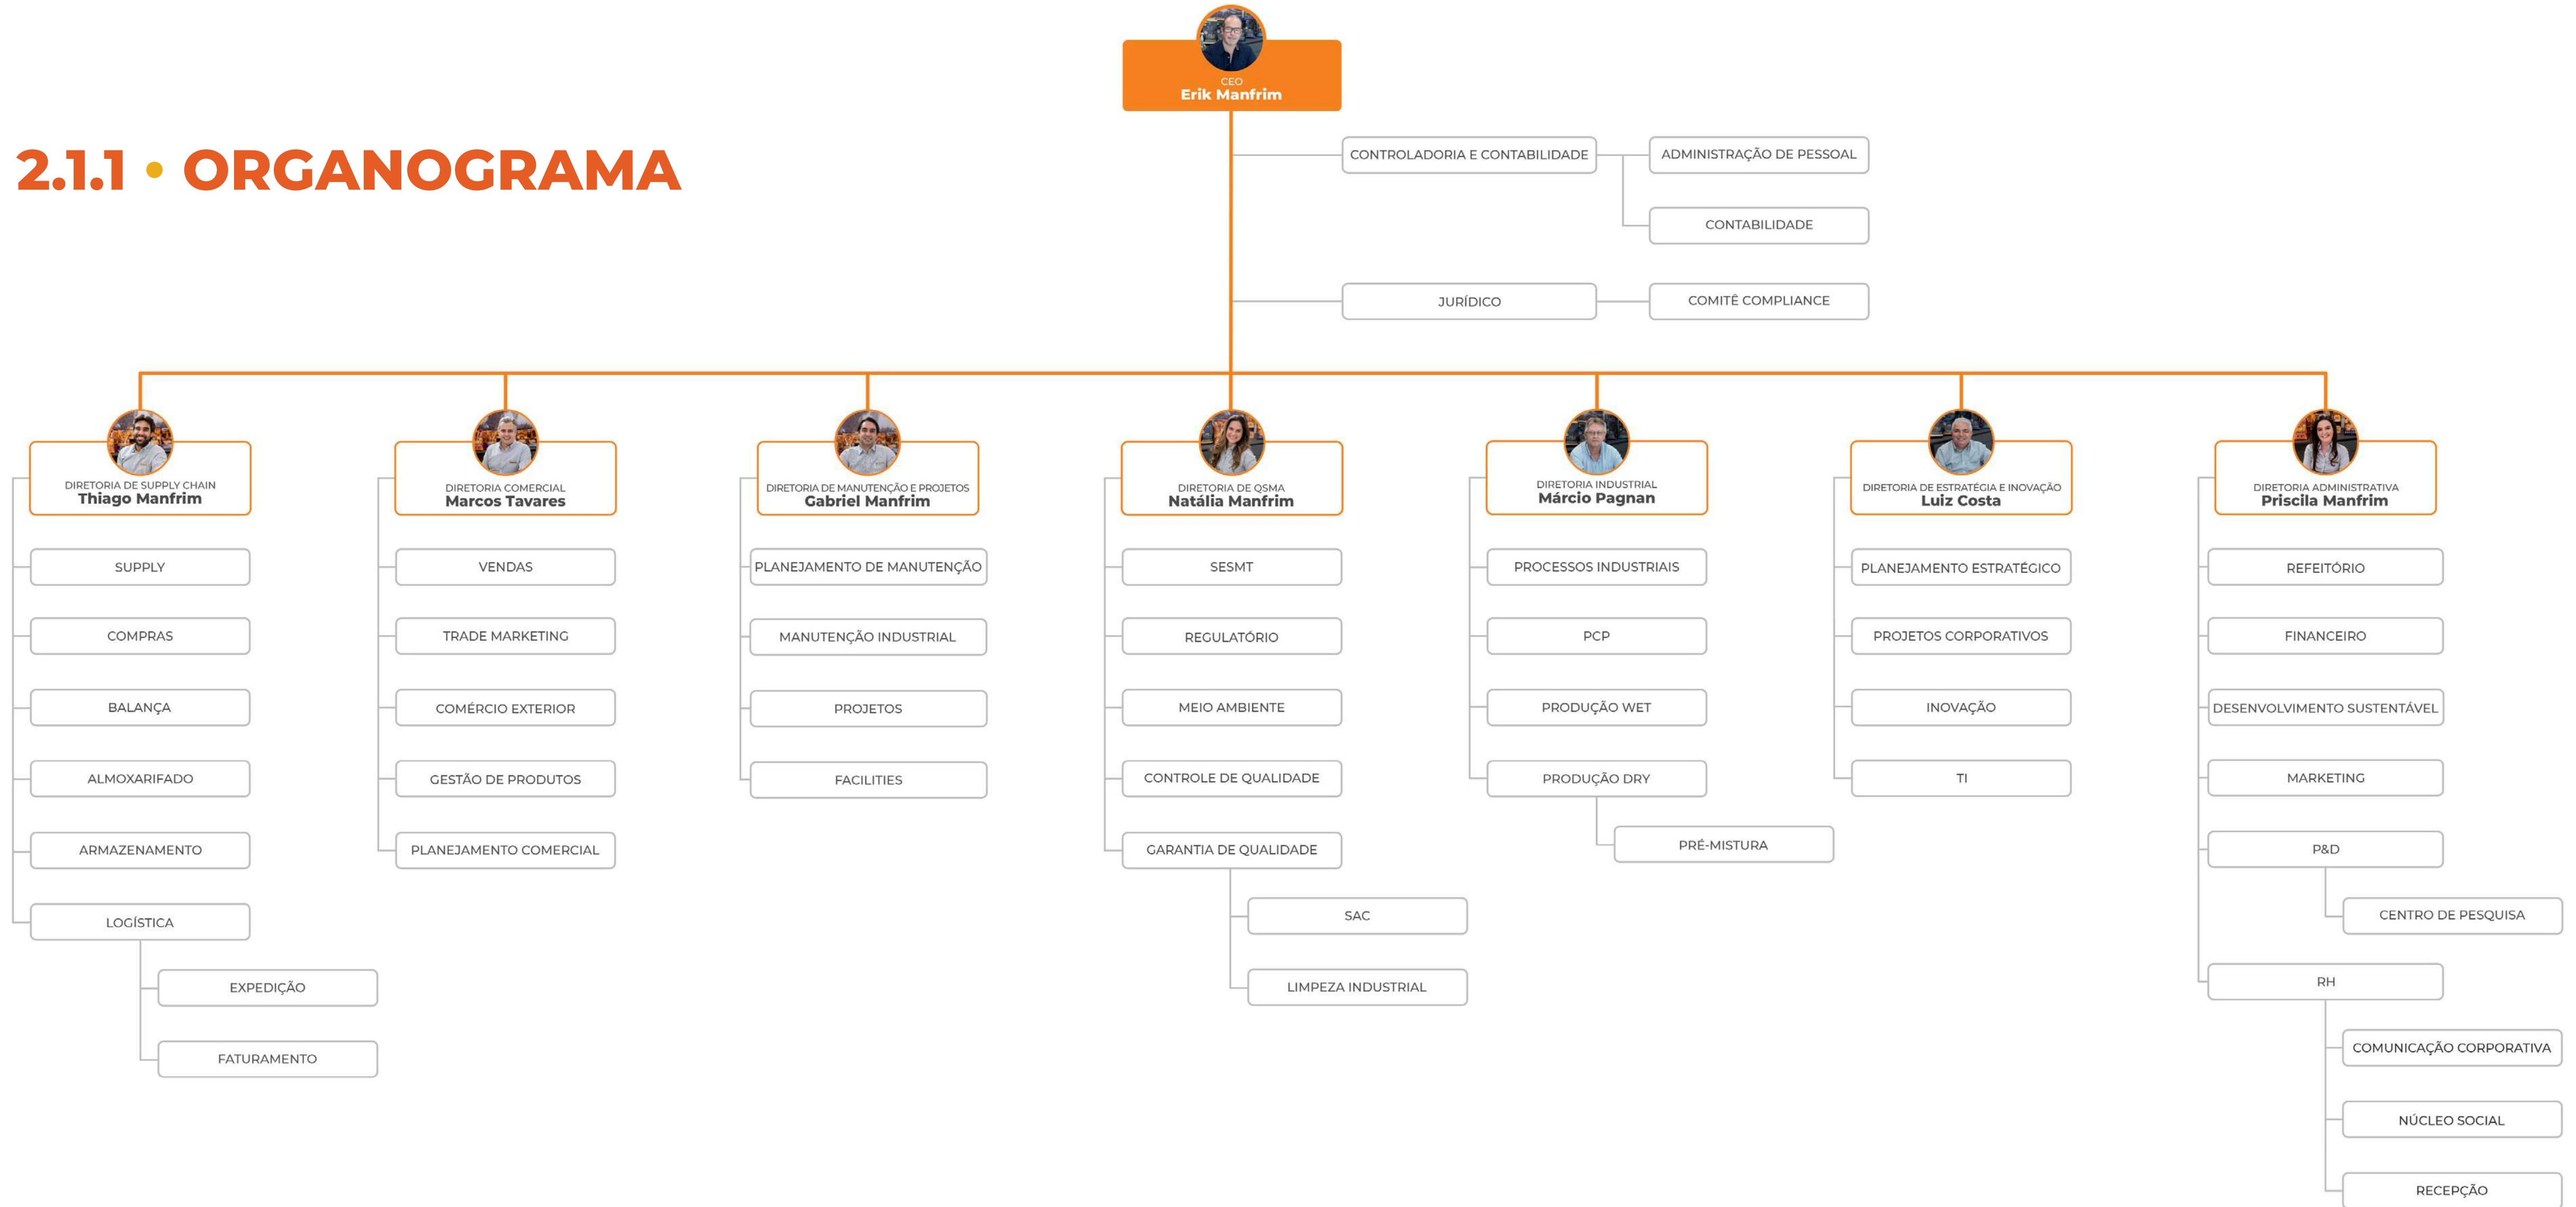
CEO
Erik Manfrim

2.1.1 • ORGANOGRAMA

CONTROLADORIA E CONTABILIDADE
ADMINISTRAÇÃO DE PESSOAL
CONTABILIDADE

JURÍDICO
COMITÊ COMPLIANCE

DIRETORIA DE SUPPLY CHAIN
Thiago Manfrim
SUPPLY
COMPRAS
BALANÇA
ALMOXARIFADO
ARMAZENAMENTO
LOGÍSTICA
EXPEDIÇÃO
FATURAMENTO

DIRETORIA COMERCIAL
Marcos Tavares
VENDAS
TRADE MARKETING
COMÉRCIO EXTERIOR
GESTÃO DE PRODUTOS
PLANEJAMENTO COMERCIAL

DIRETORIA DE MANUTENÇÃO E PROJETOS
Gabriel Manfrim
PLANEJAMENTO DE MANUTENÇÃO
MANUTENÇÃO INDUSTRIAL
PROJETOS
FACILITIES

DIRETORIA DE QSMA
Natália Manfrim
SESMT
REGULATÓRIO
MEIO AMBIENTE
CONTROLE DE QUALIDADE
GARANTIA DE QUALIDADE
SAC
LIMPEZA INDUSTRIAL

DIRETORIA INDUSTRIAL
Márcio Pagnan
PROCESSOS INDUSTRIAIS
PCP
PRODUÇÃO WET
PRODUÇÃO DRY
PRÉ-MISTURA

DIRETORIA DE ESTRATÉGIA E INOVAÇÃO
Luiz Costa
PLANEJAMENTO ESTRATÉGICO
PROJETOS CORPORATIVOS
INOVAÇÃO
TI

DIRETORIA ADMINISTRATIVA
Priscila Manfrim
REFEITÓRIO
FINANCEIRO
DESENVOLVIMENTO SUSTENTÁVEL
MARKETING
P&D
CENTRO DE PESQUISA
RH
COMUNICAÇÃO CORPORATIVA
NÚCLEO SOCIAL
RECEPÇÃO